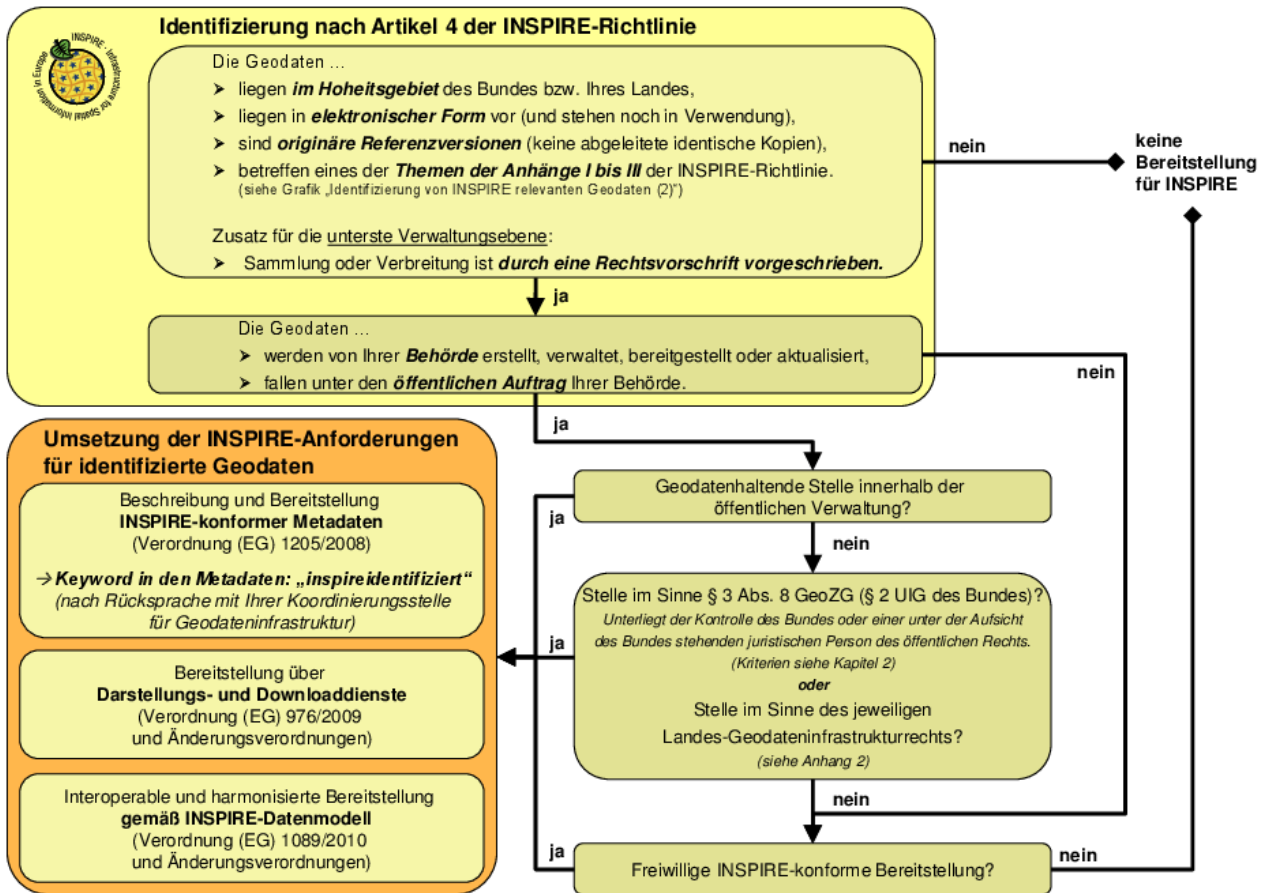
Identifizierung nach Artikel 4 der INSPIRE-Richtlinie

INSPIRE - Infrastructure for Spatial Information in Europe

Die Geodaten ...
➤ liegen **im Hoheitsgebiet** des Bundes bzw. Ihres Landes,
➤ liegen in **elektronischer Form** vor (und stehen noch in Verwendung),
➤ sind **originäre Referenzversionen** (keine abgeleitete identische Kopien),
➤ betreffen eines der **Themen der Anhänge I bis III** der INSPIRE-Richtlinie.
(siehe Grafik „Identifizierung von INSPIRE relevanten Geodaten (2)")

Zusatz für die unterste Verwaltungsebene:
➤ Sammlung oder Verbreitung ist **durch eine Rechtsvorschrift vorgeschrieben.**

nein

keine Bereitstellung für INSPIRE

ja

Die Geodaten ...
➤ werden von Ihrer **Behörde** erstellt, verwaltet, bereitgestellt oder aktualisiert,
➤ fallen unter den **öffentlichen Auftrag** Ihrer Behörde.

nein

ja

Umsetzung der INSPIRE-Anforderungen für identifizierte Geodaten

Beschreibung und Bereitstellung **INSPIRE-konformer Metadaten** (Verordnung (EG) 1205/2008)

→ **Keyword in den Metadaten: „inspireidentifiziert"**
(nach Rücksprache mit Ihrer Koordinierungsstelle für Geodateninfrastruktur)

Bereitstellung über **Darstellungs- und Downloaddienste** (Verordnung (EG) 976/2009 und Änderungsverordnungen)

Interoperable und harmonisierte Bereitstellung **gemäß INSPIRE-Datenmodell** (Verordnung (EG) 1089/2010 und Änderungsverordnungen)

Geodatenhaltende Stelle innerhalb der öffentlichen Verwaltung?

ja

nein

Stelle im Sinne § 3 Abs. 8 GeoZG (§ 2 UIG des Bundes)?
Unterliegt der Kontrolle des Bundes oder einer unter der Aufsicht des Bundes stehenden juristischen Person des öffentlichen Rechts.
(Kriterien siehe Kapitel 2)
**oder**
Stelle im Sinne des jeweiligen Landes-Geodateninfrastrukturrechts?
(siehe Anhang 2)

ja

nein

ja

Freiwillige INSPIRE-konforme Bereitstellung?

nein